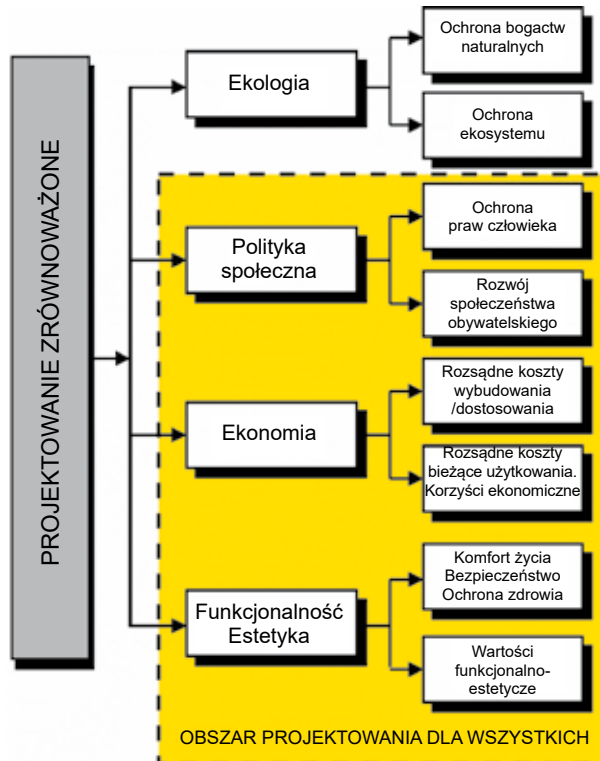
PROJEKTOWANIE ZRÓWNOWAŻONE

Ekologia

Ochrona bogactw naturalnych

Ochrona ekosystemu

Polityka społeczna

Ochrona praw człowieka

Rozwój społeczeństwa obywatelskiego

Ekonomia

Rozsądne koszty wybudowania /dostosowania

Rozsądne koszty bieżące użytkowania. Korzyści ekonomiczne

Funkcjonalność Estetyka

Komfort życia Bezpieczeństwo Ochrona zdrowia

Wartości funkcjonalno-estetyczne

OBSZAR PROJEKTOWANIA DLA WSZYSTKICH